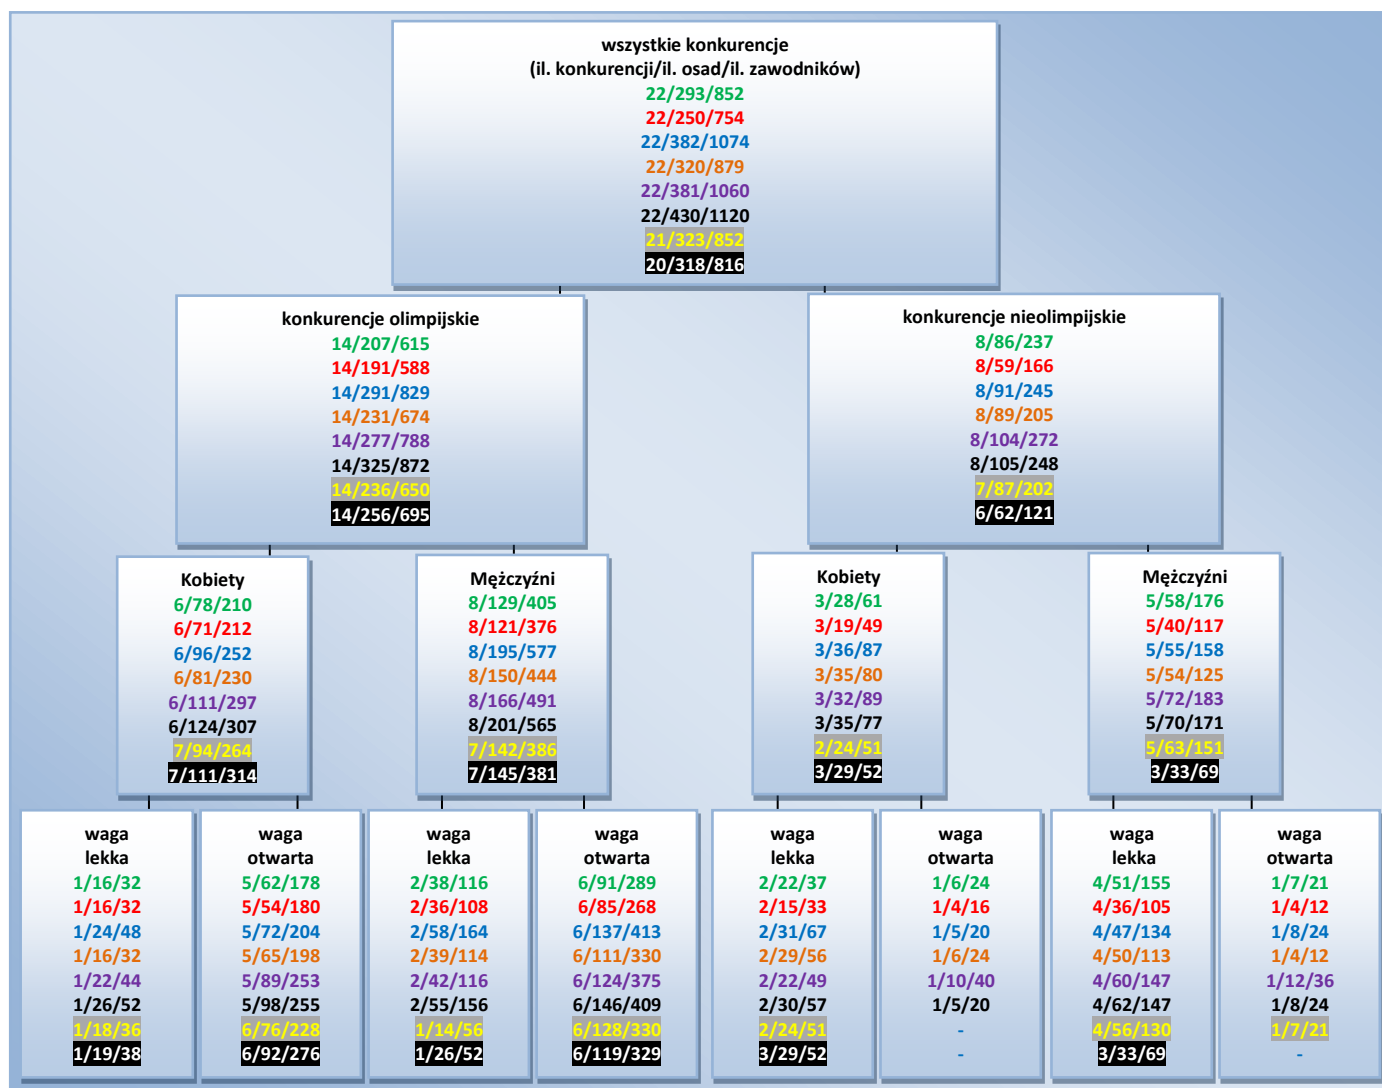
wszystkie konkurencje
(il. konkurencji/il. osad/il. zawodników)
22/293/852
22/250/754
22/382/1074
22/320/879
22/381/1060
22/430/1120
21/323/852
20/318/816

konkurencje olimpijskie
14/207/615
14/191/588
14/291/829
14/231/674
14/277/788
14/325/872
14/236/650
14/256/695

konkurencje nieolimpijskie
8/86/237
8/59/166
8/91/245
8/89/205
8/104/272
8/105/248
7/87/202
6/62/121

Kobiety
6/78/210
6/71/212
6/96/252
6/81/230
6/111/297
6/124/307
7/94/264
7/111/314

Mężczyźni
8/129/405
8/121/376
8/195/577
8/150/444
8/166/491
8/201/565
7/142/386
7/145/381

Kobiety
3/28/61
3/19/49
3/36/87
3/35/80
3/32/89
3/35/77
2/24/51
3/29/52

Mężczyźni
5/58/176
5/40/117
5/55/158
5/54/125
5/72/183
5/70/171
5/63/151
3/33/69

waga lekka
1/16/32
1/16/32
1/24/48
1/16/32
1/22/44
1/26/52
1/18/36
1/19/38

waga otwarta
5/62/178
5/54/180
5/72/204
5/65/198
5/89/253
5/98/255
6/76/228
6/92/276

waga lekka
2/38/116
2/36/108
2/58/164
2/39/114
2/42/116
2/55/156
1/14/56
1/26/52

waga otwarta
6/91/289
6/85/268
6/137/413
6/111/330
6/124/375
6/146/409
6/128/330
6/119/329

waga lekka
2/22/37
2/15/33
2/31/67
2/29/56
2/22/49
2/30/57
2/24/51
3/29/52

waga otwarta
1/6/24
1/4/16
1/5/20
1/6/24
1/10/40
1/5/20
-
-

waga lekka
4/51/155
4/36/105
4/47/134
4/50/113
4/60/147
4/62/147
4/56/130
3/33/69

waga otwarta
1/7/21
1/4/12
1/8/24
1/4/12
1/12/36
1/8/24
1/7/21
-